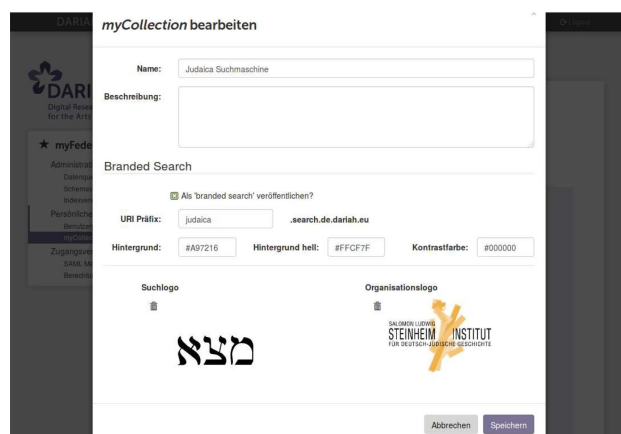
DARIAH

Logout

DARI

Digital Rese for the Arts

★ myFede

Administrat

Datenque

Schemes

Indexiere

Persönliche

Benutze

myColle

Zugangsver

SAML M

Berechtig

myCollection bearbeiten

Name: Judaica Suchmaschine

Beschreibung:

Branded Search

Als 'branded search' veröffentlichen?

URI Präfix: judaica .search.de.dariah.eu

Hintergrund: #A97216 Hintergrund hell: #FFCF7F Kontrastfarbe: #000000

Suchlogo

מצא

Organisationslogo

SALOMON LUDWIG STEINHEIM INSTITUT FÜR DEUTSCH-JÜDISCHE GESCHICHTE

Abbrechen Speichern